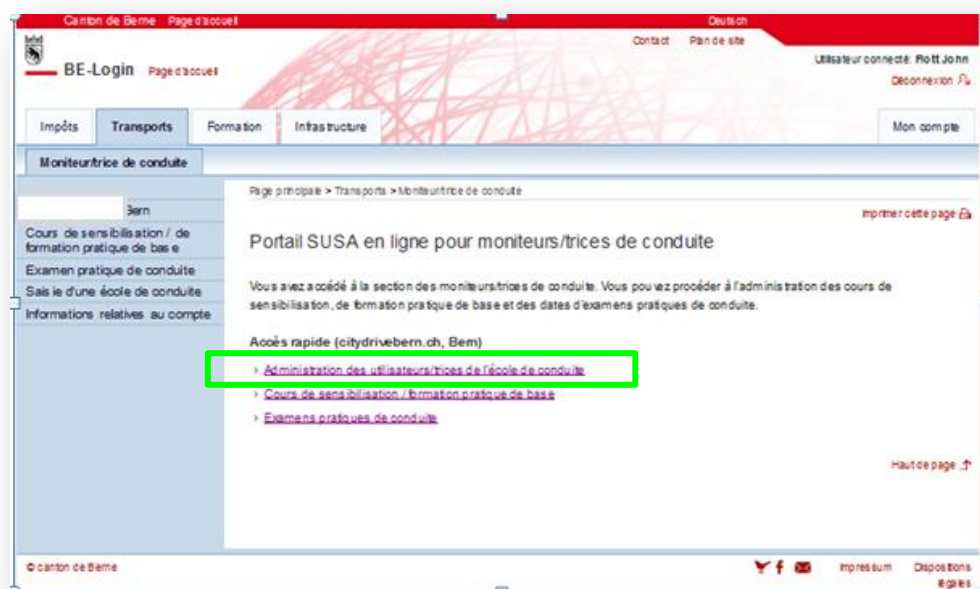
Canton de Berne Page d'accueil

Deutsch

BE-Login Page d'accueil

Contact Plan de site

Utilisateur connecté: Flott John
Déconnexion

Impôts | Transports | Formation | Infrastructure | Mon compte

Moniteur/trice de conduite

Bern

Cours de sensibilisation / de formation pratique de base

Examen pratique de conduite

Saisie d'une école de conduite

Informations relatives au compte

Page principale > Transports > Moniteur/trice de conduite

Imprimer cette page

Portail SUSA en ligne pour moniteurs/trices de conduite

Vous avez accédé à la section des moniteurs/trices de conduite. Vous pouvez procéder à l'administration des cours de sensibilisation, de formation pratique de base et des dates d'examens pratiques de conduite.

Accès rapide (citydrivebern.ch, Bern)

› Administration des utilisateurs/trices de l'école de conduite

› Cours de sensibilisation / formation pratique de base

› Examens pratiques de conduite

Haut de page

© canton de Berne

Impressum

Dispositions légales